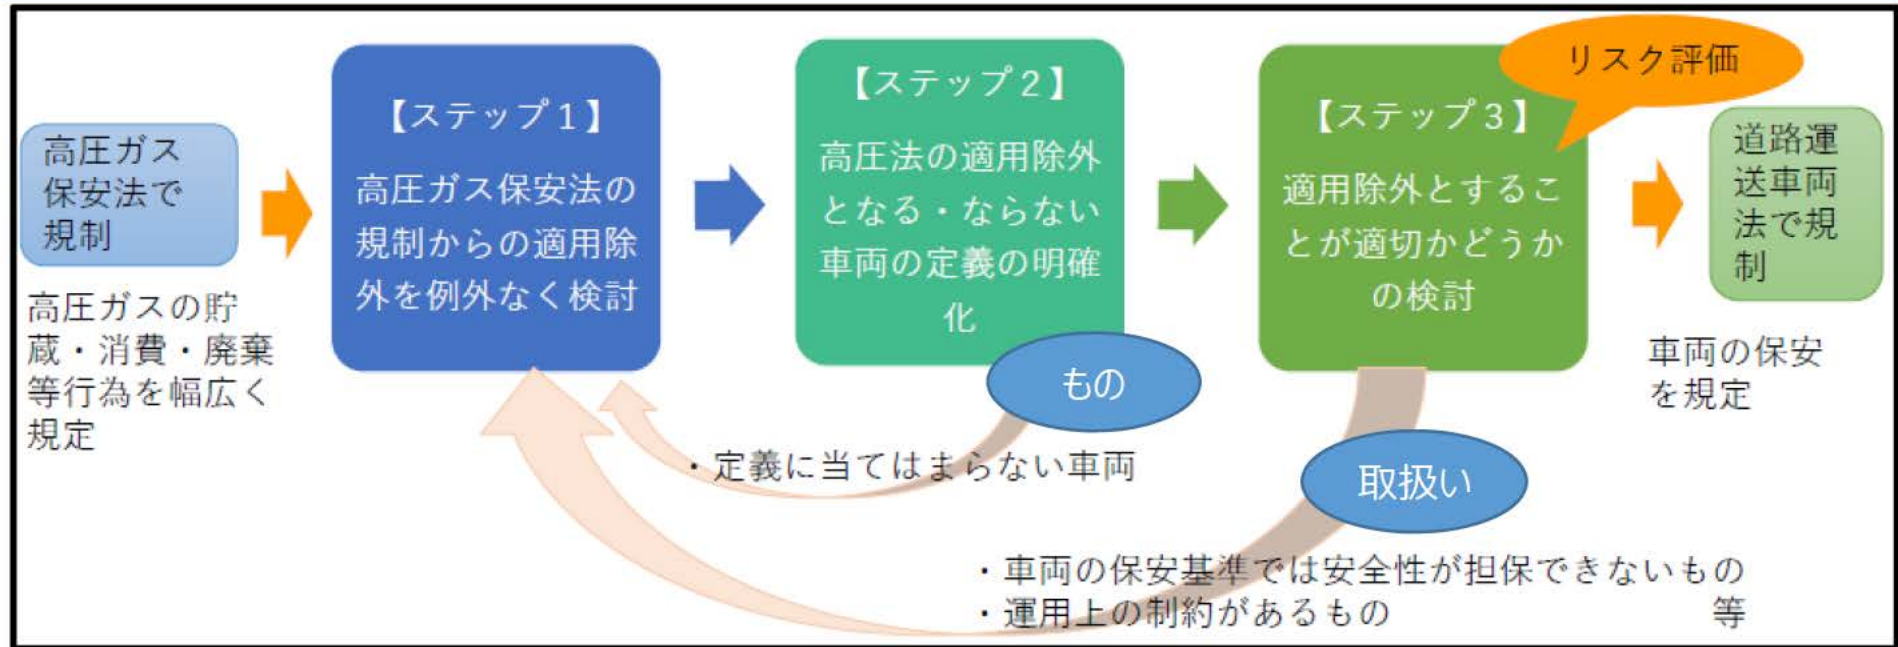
高圧ガス保安法で規制

高圧ガスの貯蔵・消費・廃棄等行為を幅広く規定

【ステップ１】
高圧ガス保安法の規制からの適用除外を例外なく検討

【ステップ２】
高圧法の適用除外となる・ならない車両の定義の明確化

もの

・定義に当てはまらない車両

リスク評価

【ステップ３】
適用除外とすることが適切かどうかの検討

取扱い

・車両の保安基準では安全性が担保できないもの
・運用上の制約があるもの　等

道路運送車両法で規制

車両の保安を規定